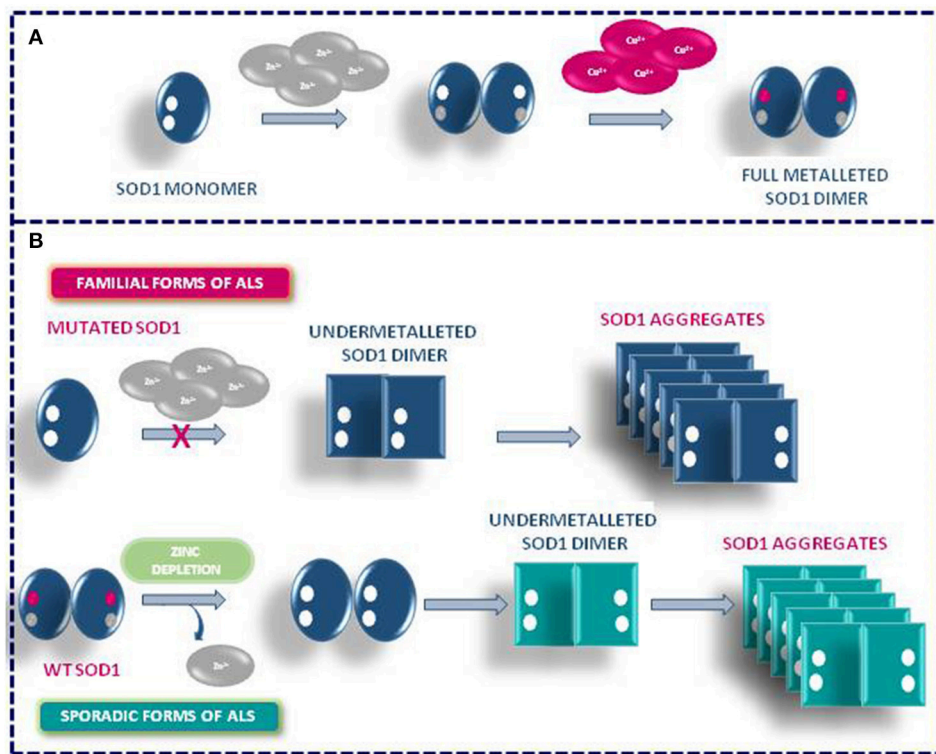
A

$Zn^{2+}$ $Zn^{2+}$ $Zn^{2+}$ $Zn^{2+}$

$Cu^{2+}$ $Cu^{2+}$ $Cu^{2+}$ $Cu^{2+}$

SOD1 MONOMER

FULL METALLETED SOD1 DIMER

B

FAMILIAL FORMS OF ALS

MUTATED SOD1

$Zn^{2+}$ $Zn^{2+}$ $Zn^{2+}$ $Zn^{2+}$

X

UNDERMETALLETED SOD1 DIMER

SOD1 AGGREGATES

ZINC DEPLETION

$Zn^{2+}$

WT SOD1

UNDERMETALLETED SOD1 DIMER

SOD1 AGGREGATES

SPORADIC FORMS OF ALS